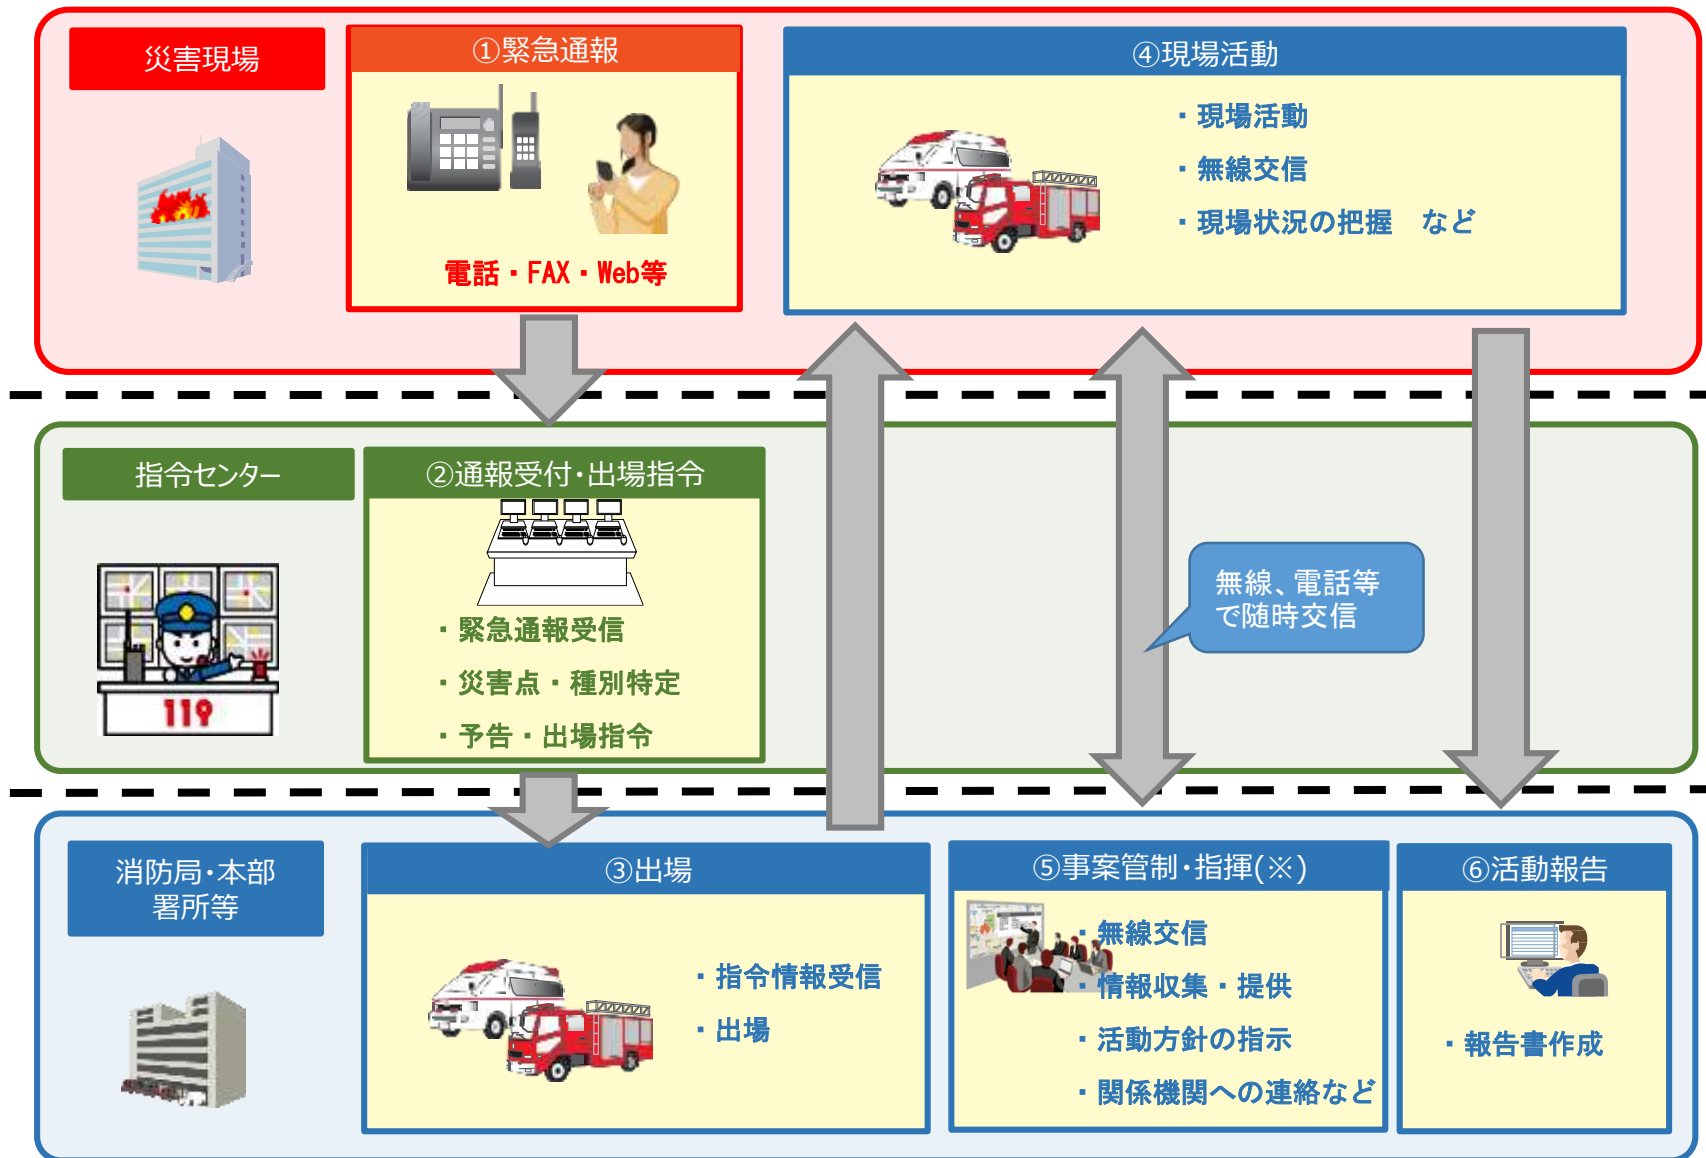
災害現場

①緊急通報

電話・FAX・Web等

④現場活動

・現場活動
・無線交信
・現場状況の把握　など

指令センター

119

②通報受付･出場指令

・緊急通報受信
・災害点・種別特定
・予告・出場指令

無線、電話等
で随時交信

消防局･本部
署所等

③出場

・指令情報受信
・出場

⑤事案管制･指揮(※)

・無線交信
・情報収集・提供
・活動方針の指示
・関係機関への連絡など

⑥活動報告

・報告書作成